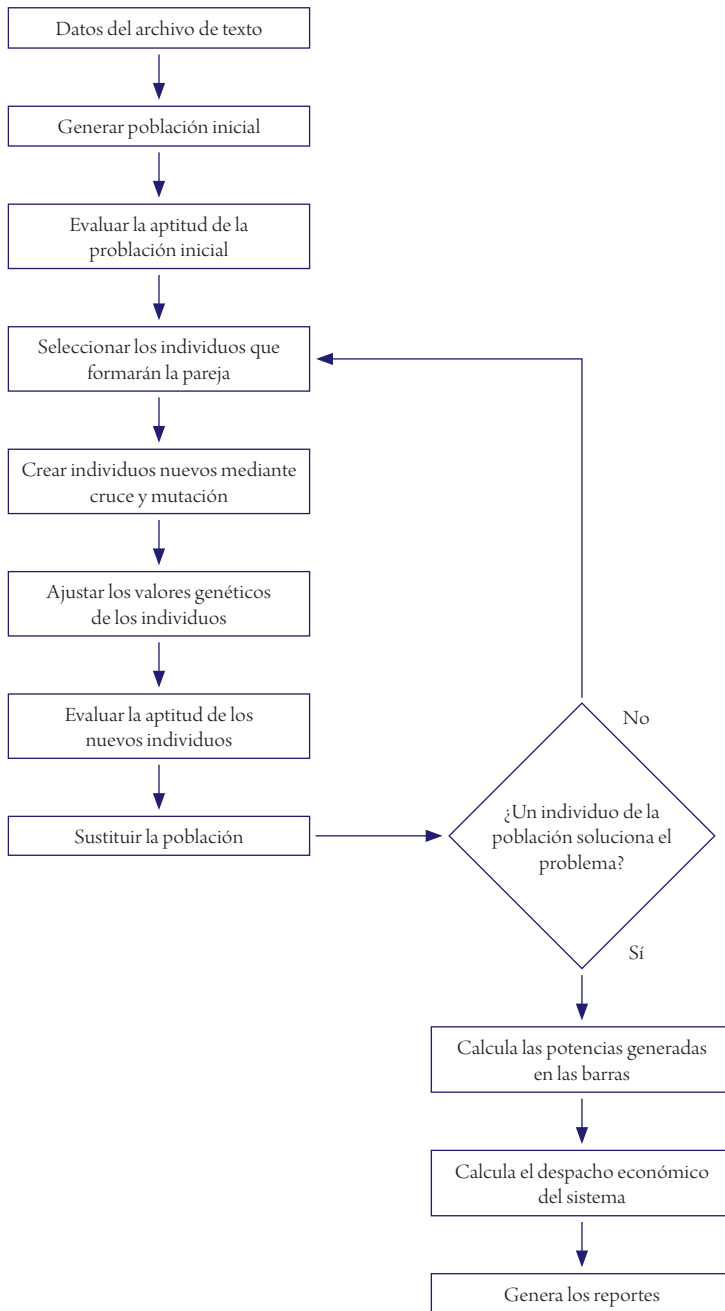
Datos del archivo de texto

Generar población inicial

Evaluar la aptitud de la población inicial

Seleccionar los individuos que formarán la pareja

Crear individuos nuevos mediante cruce y mutación

Ajustar los valores genéticos de los individuos

Evaluar la aptitud de los nuevos individuos

Sustituir la población

No

¿Un individuo de la población soluciona el problema?

Sí

Calcula las potencias generadas en las barras

Calcula el despacho económico del sistema

Genera los reportes